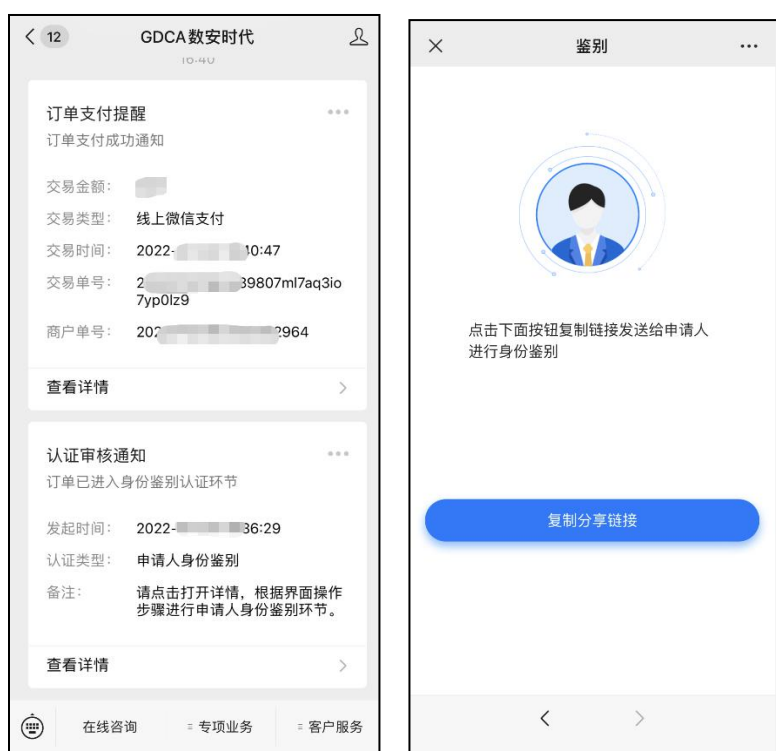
< 12 GDCA数安时代

16:40

订单支付提醒
订单支付成功通知

交易金额： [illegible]
交易类型： 线上微信支付
交易时间： 2022-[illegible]0:47
交易单号： 2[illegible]39807ml7aq3io7yp0lz9
商户单号： 202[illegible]2964

查看详情

认证审核通知
订单已进入身份鉴别认证环节

发起时间： 2022-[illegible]36:29
认证类型： 申请人身份鉴别
备注： 请点击打开详情，根据界面操作步骤进行申请人身份鉴别环节。

查看详情

在线咨询 专项业务 客户服务

× 鉴别 ···

点击下面按钮复制链接发送给申请人进行身份鉴别

复制分享链接

< >